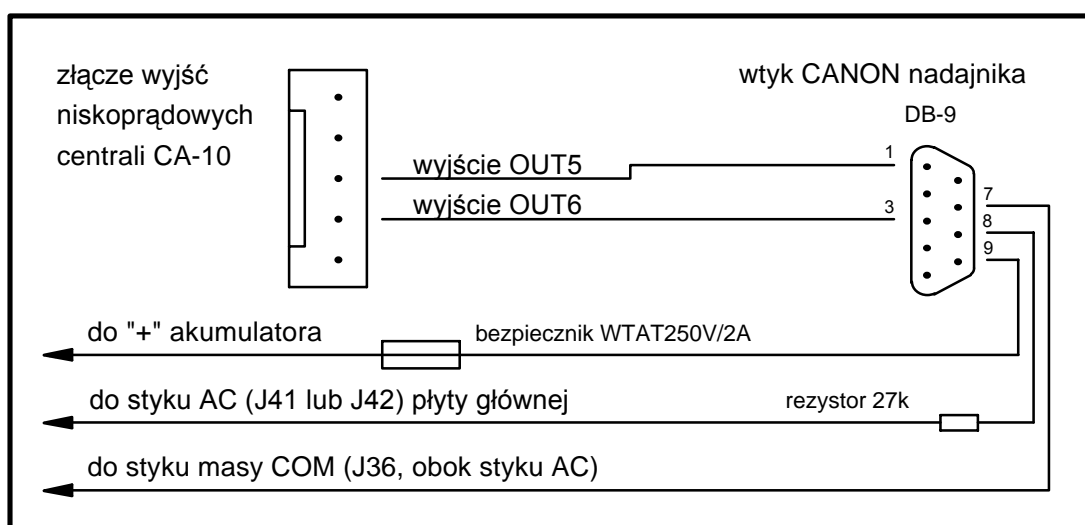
złącze wyjść niskoprądowych centrali CA-10

wtyk CANON nadajnika

DB-9

wyjście OUT5

1

wyjście OUT6

3

7

8

9

do "+" akumulatora

bezpiecznik WTAT250V/2A

do styku AC (J41 lub J42) płyty głównej

rezystor 27k

do styku masy COM (J36, obok styku AC)